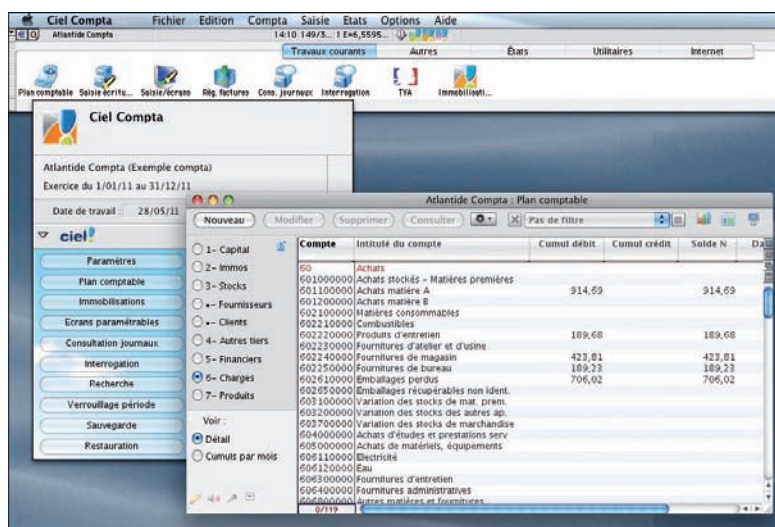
Ciel Compta Fichier Edition Compta Saisie Etats Options Aide

Atlantide Compta 14:10 149/5... 1 E+6,5595...

Travaux courants Autres États Utilitaires Internet

Plan comptable Saisie écritu... Saisie/écrans Rég. factures Cons. journaux Interrogation TVA Immobilisati...

Ciel Compta

Atlantide Compta (Exemple compta)
Exercice du 1/01/11 au 31/12/11

Date de travail : 28/05/11

ciel

Paramètres
Plan comptable
Immobilisations
Ecrans paramétrables
Consultation journaux
Interrogation
Recherche
Verrouillage période
Sauvegarde
Restauration

Atlantide Compta : Plan comptable

Nouveau Modifier Supprimer Consulter X Pas de filtre

1- Capital
2- Immos
3- Stocks
+- Fournisseurs
+- Clients
4- Autres tiers
5- Financiers
6- Charges
7- Produits

Voir :
Détail
Cumuls par mois

| Compte | Intitulé du compte | Cumul débit | Cumul crédit | Solde N | Da |
|---|---|---|---|---|---|
| 60 | Achats | | | | |
| 601000000 | Achats stockés - Matières premières | | | | |
| 601100000 | Achats matière A | 914,69 | | 914,69 | |
| 601200000 | Achats matière B | | | | |
| 602100000 | Matières consommables | | | | |
| 602210000 | Combustibles | | | | |
| 602220000 | Produits d'entretien | 189,68 | | 189,68 | |
| 602230000 | Fournitures d'atelier et d'usine | | | | |
| 602240000 | Fournitures de magasin | 423,81 | | 423,81 | |
| 602250000 | Fournitures de bureau | 189,23 | | 189,23 | |
| 602610000 | Emballages perdus | 706,02 | | 706,02 | |
| 602650000 | Emballages récupérables non ident. | | | | |
| 603100000 | Variation des stocks de mat. prem. | | | | |
| 603200000 | Variation des stocks des autres ap. | | | | |
| 603700000 | Variation des stocks de marchandise | | | | |
| 604000000 | Achats d'études et prestations serv | | | | |
| 605000000 | Achats de matériels, équipements | | | | |
| 606110000 | Electricité | | | | |
| 606120000 | Eau | | | | |
| 606300000 | Fournitures d'entretien | | | | |
| 606400000 | Fournitures administratives | | | | |
| 606800000 | Autres matières et fournitures | | | | |

0/119